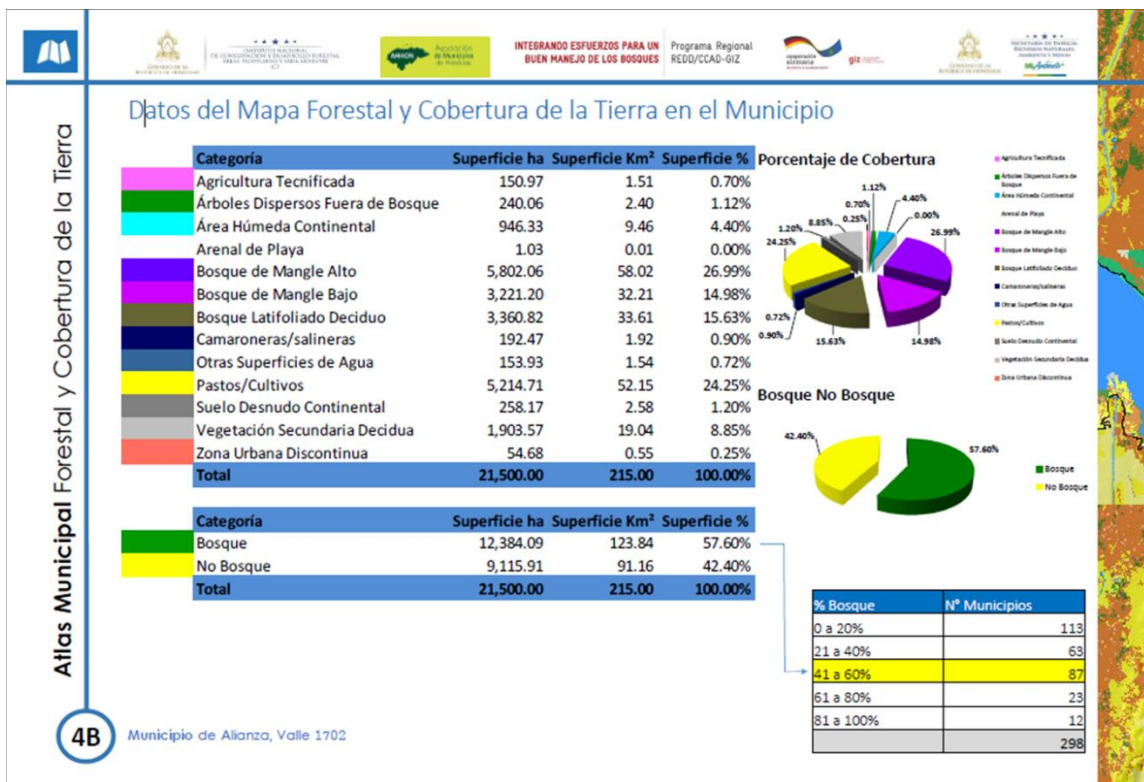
GOBIERNO DE LA REPÚBLICA DE HONDURAS INSTITUTO NACIONAL DE CONSERVACIÓN Y DESARROLLO FORESTAL ÁREAS PROTEGIDAS Y VIDA SILVESTRE ICF

AMHON Asociación de Municipios de Honduras

INTEGRANDO ESFUERZOS PARA UN BUEN MANEJO DE LOS BOSQUES

Programa Regional REDD/CCAD-GIZ

cooperación alemana giz

GOBIERNO DE LA REPÚBLICA DE HONDURAS

SECRETARÍA DE ENERGÍA, RECURSOS NATURALES, AMBIENTE Y MINAS MiAmbiente+

Atlas Municipal Forestal y Cobertura de la Tierra

Datos del Mapa Forestal y Cobertura de la Tierra en el Municipio

| Categoría | Superficie ha | Superficie Km² | Superficie % |
|---|---|---|---|
| Agricultura Tecnificada | 150.97 | 1.51 | 0.70% |
| Árboles Dispersos Fuera de Bosque | 240.06 | 2.40 | 1.12% |
| Área Húmeda Continental | 946.33 | 9.46 | 4.40% |
| Arenal de Playa | 1.03 | 0.01 | 0.00% |
| Bosque de Mangle Alto | 5,802.06 | 58.02 | 26.99% |
| Bosque de Mangle Bajo | 3,221.20 | 32.21 | 14.98% |
| Bosque Latifoliado Deciduo | 3,360.82 | 33.61 | 15.63% |
| Camaroneras/salineras | 192.47 | 1.92 | 0.90% |
| Otras Superficies de Agua | 153.93 | 1.54 | 0.72% |
| Pastos/Cultivos | 5,214.71 | 52.15 | 24.25% |
| Suelo Desnudo Continental | 258.17 | 2.58 | 1.20% |
| Vegetación Secundaria Decidua | 1,903.57 | 19.04 | 8.85% |
| Zona Urbana Discontinua | 54.68 | 0.55 | 0.25% |
| Total | 21,500.00 | 215.00 | 100.00% |

Porcentaje de Cobertura

1.12% 0.70% 4.40% 0.00% 0.25% 8.85% 1.20% 24.25% 26.99% 0.72% 0.90% 15.63% 14.98%

Agricultura Tecnificada
Árboles Dispersos Fuera de Bosque
Área Húmeda Continental
Arenal de Playa
Bosque de Mangle Alto
Bosque de Mangle Bajo
Bosque Latifoliado Deciduo
Camaroneras/salineras
Otras Superficies de Agua
Pastos/Cultivos
Suelo Desnudo Continental
Vegetación Secundaria Decidua
Zona Urbana Discontinua

Bosque No Bosque

42.40% 57.60%

Bosque
No Bosque

| Categoría | Superficie ha | Superficie Km² | Superficie % |
|---|---|---|---|
| Bosque | 12,384.09 | 123.84 | 57.60% |
| No Bosque | 9,115.91 | 91.16 | 42.40% |
| Total | 21,500.00 | 215.00 | 100.00% |

| % Bosque | N° Municipios |
|---|---|
| 0 a 20% | 113 |
| 21 a 40% | 63 |
| 41 a 60% | 87 |
| 61 a 80% | 23 |
| 81 a 100% | 12 |
| | 298 |

4B

Municipio de Alianza, Valle 1702